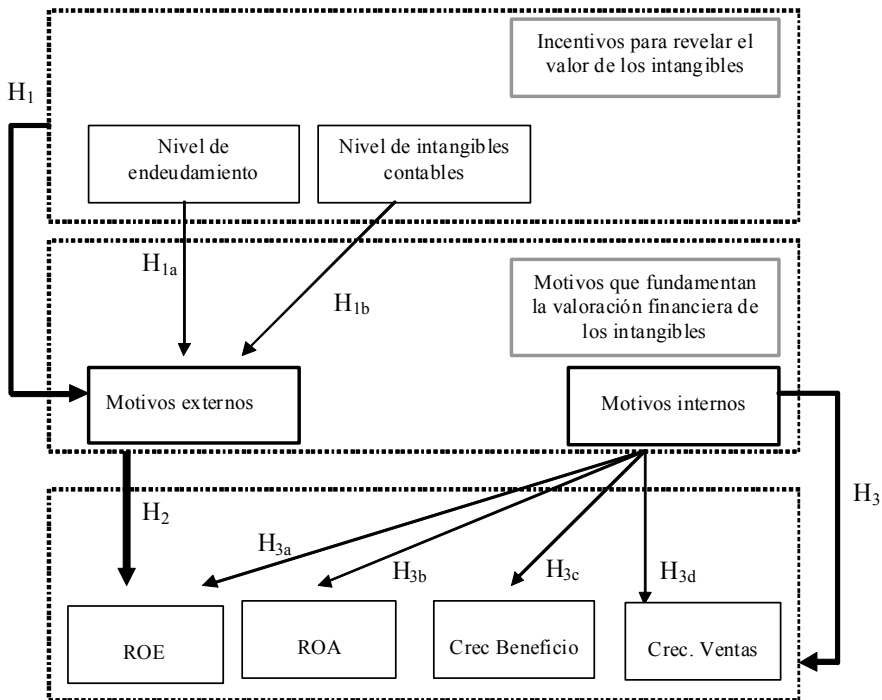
Incentivos para revelar el valor de los intangibles

$H_1$

Nivel de endeudamiento

Nivel de intangibles contables

$H_{1a}$

$H_{1b}$

Motivos que fundamentan la valoración financiera de los intangibles

Motivos externos

Motivos internos

$H_2$

$H_{3a}$

$H_{3b}$

$H_{3c}$

$H_{3d}$

$H_3$

ROE

ROA

Crec Beneficio

Crec. Ventas